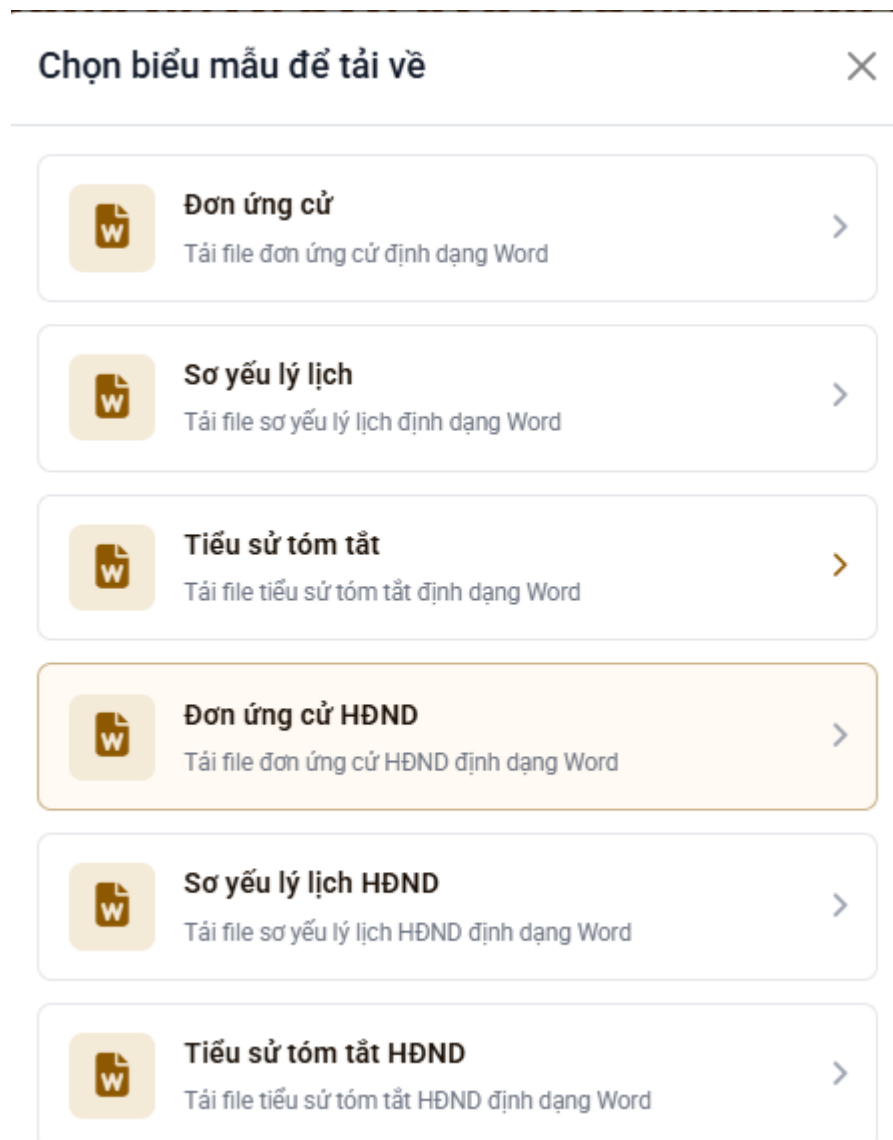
Chọn biểu mẫu để tải về

×

W

Đơn ứng cử

Tải file đơn ứng cử định dạng Word

W

Sơ yếu lý lịch

Tải file sơ yếu lý lịch định dạng Word

W

Tiểu sử tóm tắt

Tải file tiểu sử tóm tắt định dạng Word

W

Đơn ứng cử HĐND

Tải file đơn ứng cử HĐND định dạng Word

W

Sơ yếu lý lịch HĐND

Tải file sơ yếu lý lịch HĐND định dạng Word

W

Tiểu sử tóm tắt HĐND

Tải file tiểu sử tóm tắt HĐND định dạng Word